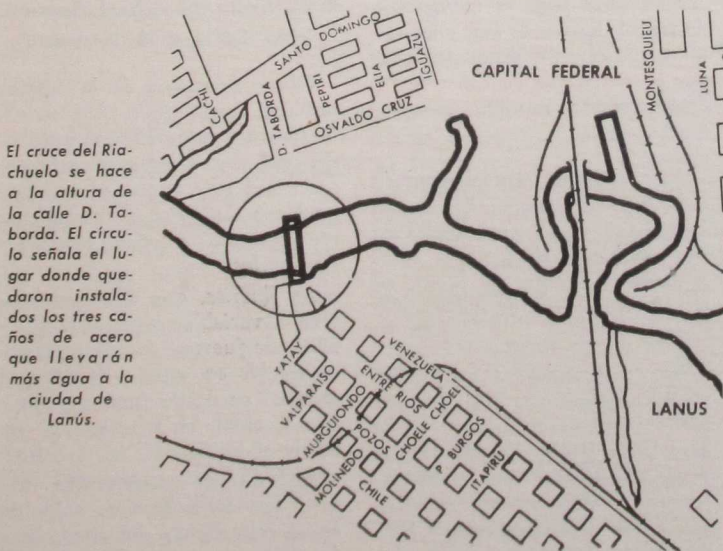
El cruce del Riachuelo se hace a la altura de la calle D. Taborda. El círculo señala el lugar donde quedaron instalados los tres caños de acero que llevarán más agua a la ciudad de Lanús.

SANTO DOMINGO
CACHI
D. TABORDA
PEPIRI
ELIA
IGUAZU
OSVALDO CRUZ
CAPITAL FEDERAL
MONTESQUIEU
LUNA
YATAY
VENEZUELA
VALPARAISO
ENTRE RIOS
MURGUIONDO
CHOELE CHOEL
POZOS
P. BURGOS
MOLINEDO
CHILE
ITAPIRU
LANUS